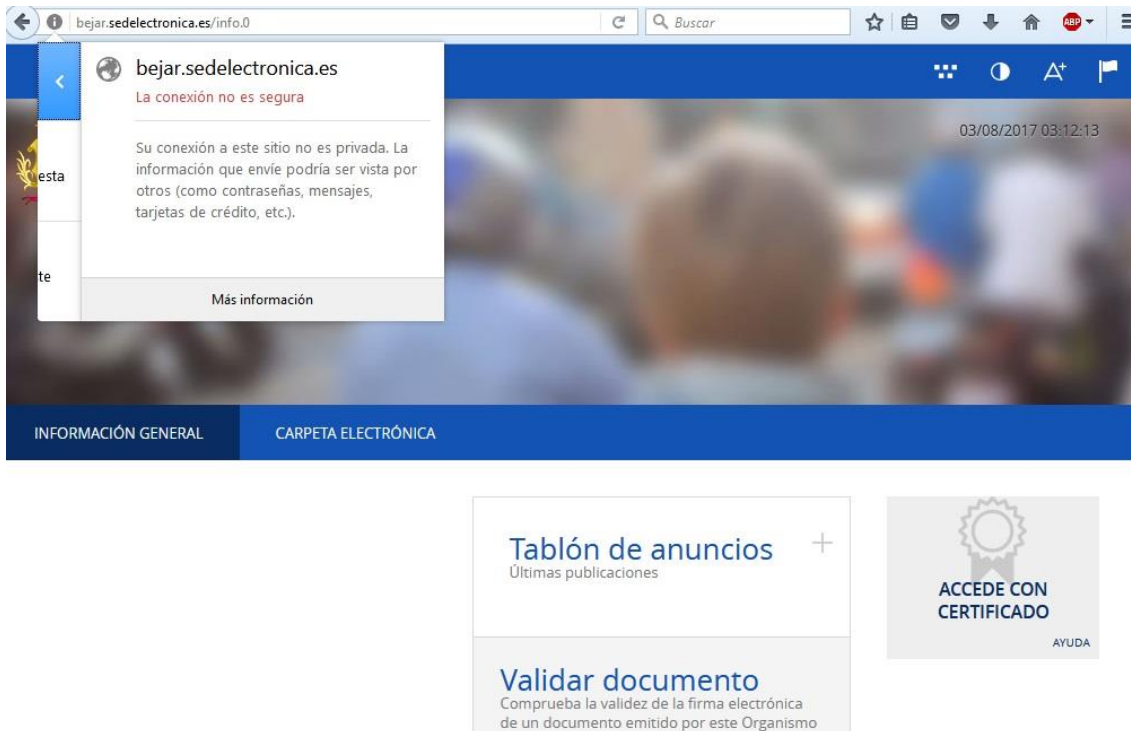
bejar.sedelectronica.es/info.0

Buscar

ABP

bejar.sedelectronica.es
La conexión no es segura

Su conexión a este sitio no es privada. La información que envíe podría ser vista por otros (como contraseñas, mensajes, tarjetas de crédito, etc.).

Más información

esta

te

03/08/2017 03:12:13

INFORMACIÓN GENERAL

CARPETA ELECTRÓNICA

Tablón de anuncios
Últimas publicaciones

+

ACCEDE CON CERTIFICADO

AYUDA

Validar documento
Comprueba la validez de la firma electrónica de un documento emitido por este Organismo